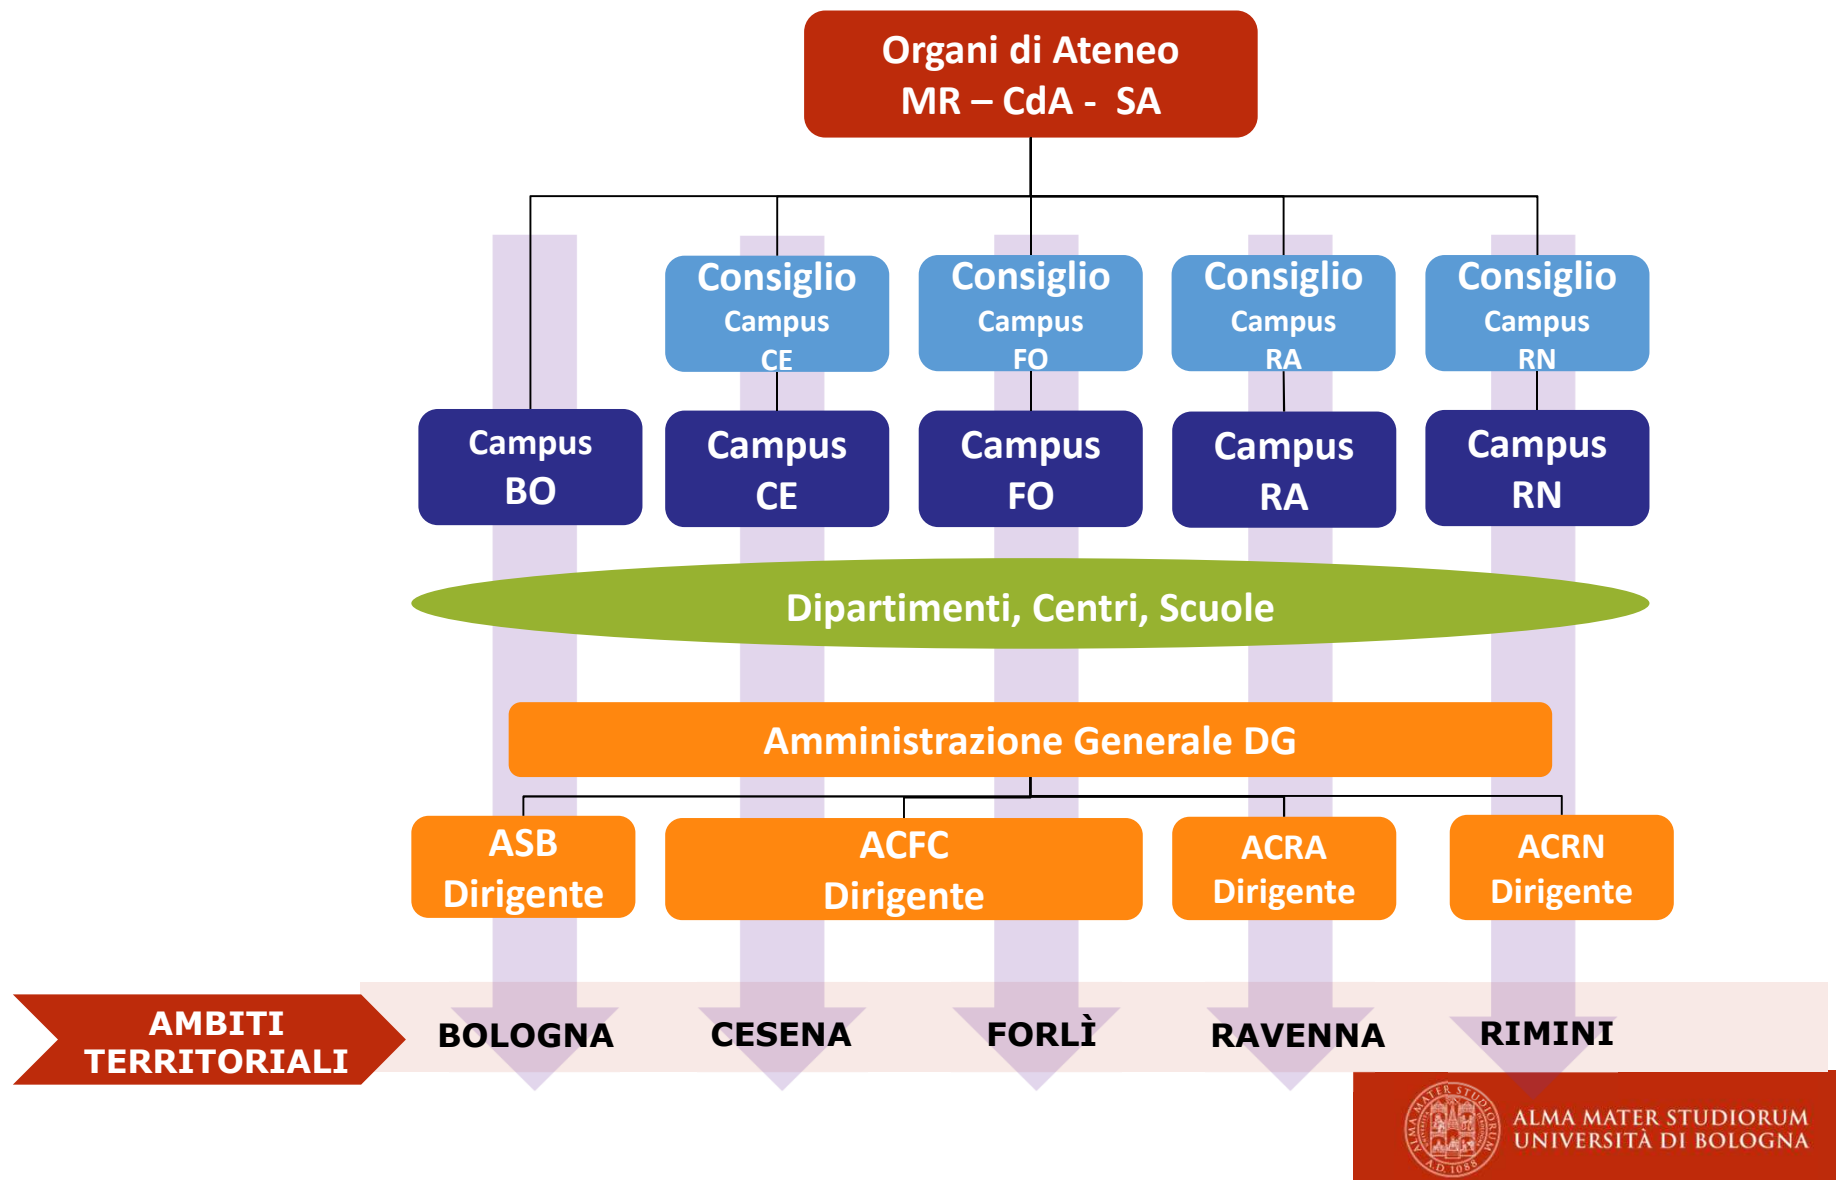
Organi di Ateneo
MR – CdA - SA

Consiglio Campus CE

Consiglio Campus FO

Consiglio Campus RA

Consiglio Campus RN

Campus BO

Campus CE

Campus FO

Campus RA

Campus RN

Dipartimenti, Centri, Scuole

Amministrazione Generale DG

ASB Dirigente

ACFC Dirigente

ACRA Dirigente

ACRN Dirigente

AMBITI TERRITORIALI

BOLOGNA

CESENA

FORLÌ

RAVENNA

RIMINI

ALMA MATER STUDIORUM
UNIVERSITÀ DI BOLOGNA